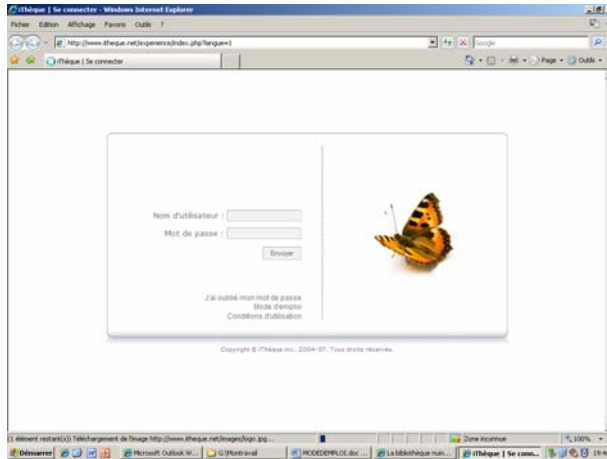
iThèque | Se connecter - Windows Internet Explorer

Fichier Edition Affichage Favoris Outils ?

http://www.ithequе.net/experience/index.php?langue=1

Google

iThèque | Se connecter

Page • Outils •

Nom d'utilisateur :

Mot de passe :

Envoyer

J'ai oublié mon mot de passe
Mode d'emploi
Conditions d'utilisation

Copyright © iThèque inc., 2004-07. Tous droits réservés.

(1 élément restant(s)) Téléchargement de l'image http://www.itheque.net/images/logo.jpg...

Zone inconnue

100%

Démarrer

Microsoft Outlook W...

G:\Montravail

MODEDEMPLOI.doc ...

La bibliothèque num...

iThèque | Se conn...

19:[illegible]